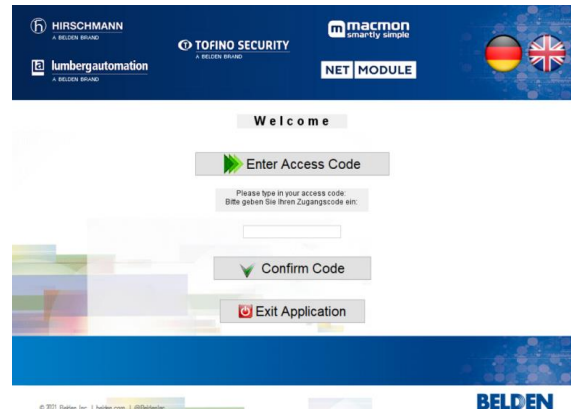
HIRSCHMANN
A BELDEN BRAND

TOFINO SECURITY
A BELDEN BRAND

macmon
smartly simple

lumbergautomation
A BELDEN BRAND

NET MODULE

Welcome

Enter Access Code

Please type in your access code:
Bitte geben Sie Ihren Zugangscode ein:

Confirm Code

Exit Application

© 2021 Belden Inc. | belden.com | @BeldenInc

BELDEN